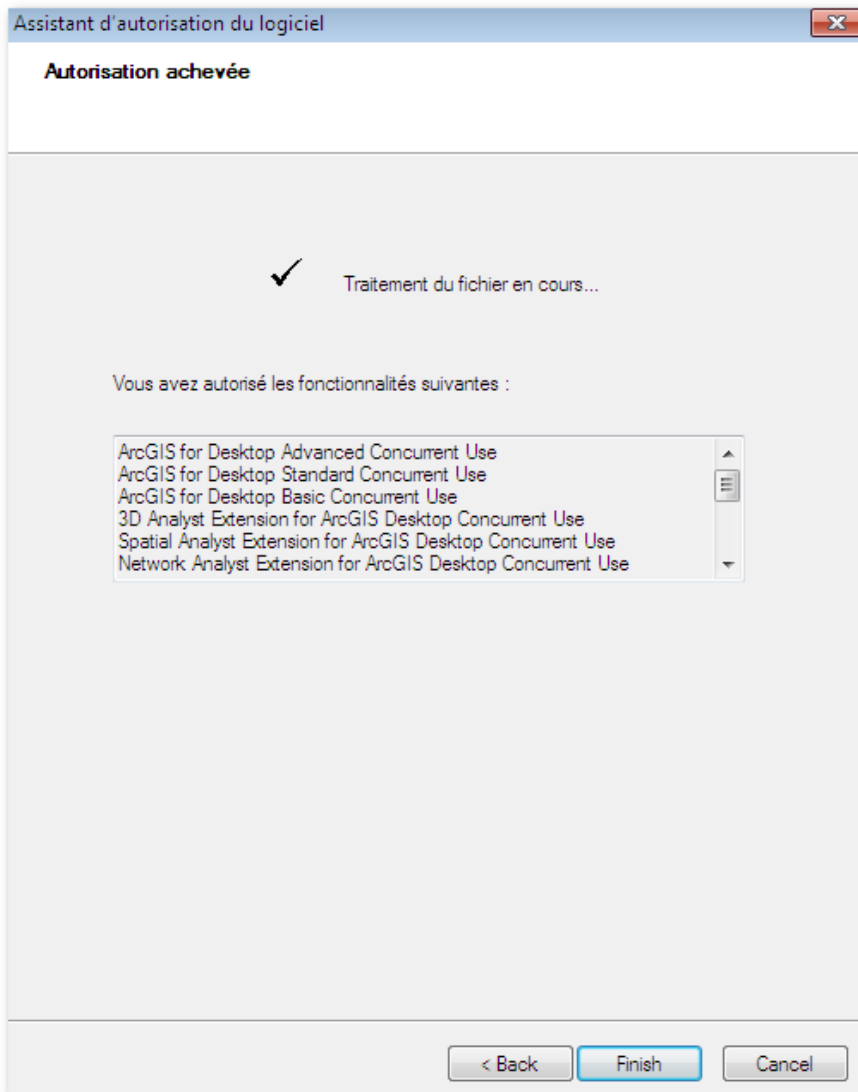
Assistant d'autorisation du logiciel

Autorisation achevée

✓ Traitement du fichier en cours...

Vous avez autorisé les fonctionnalités suivantes :

ArcGIS for Desktop Advanced Concurrent Use
ArcGIS for Desktop Standard Concurrent Use
ArcGIS for Desktop Basic Concurrent Use
3D Analyst Extension for ArcGIS Desktop Concurrent Use
Spatial Analyst Extension for ArcGIS Desktop Concurrent Use
Network Analyst Extension for ArcGIS Desktop Concurrent Use

< Back
Finish
Cancel